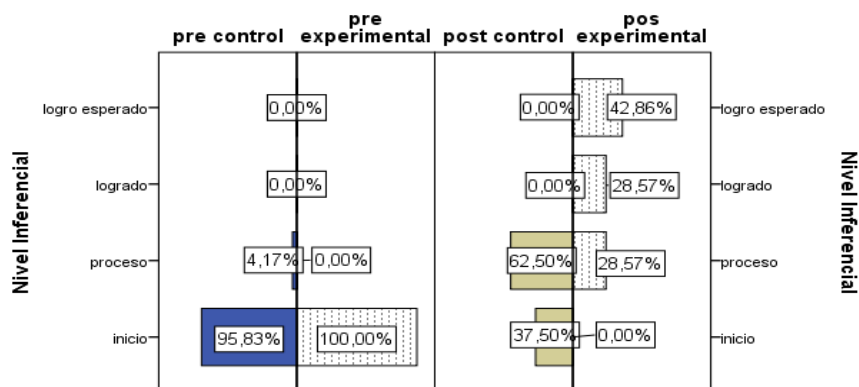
pre control

pre experimental

post control

pos experimental

Nivel Inferencial

logro esperado

logrado

proceso

inicio

0,00%

0,00%

4,17%

0,00%

95,83%

100,00%

0,00%

42,86%

0,00%

28,57%

62,50%

28,57%

37,50%

0,00%

logro esperado

logrado

proceso

inicio

Nivel Inferencial